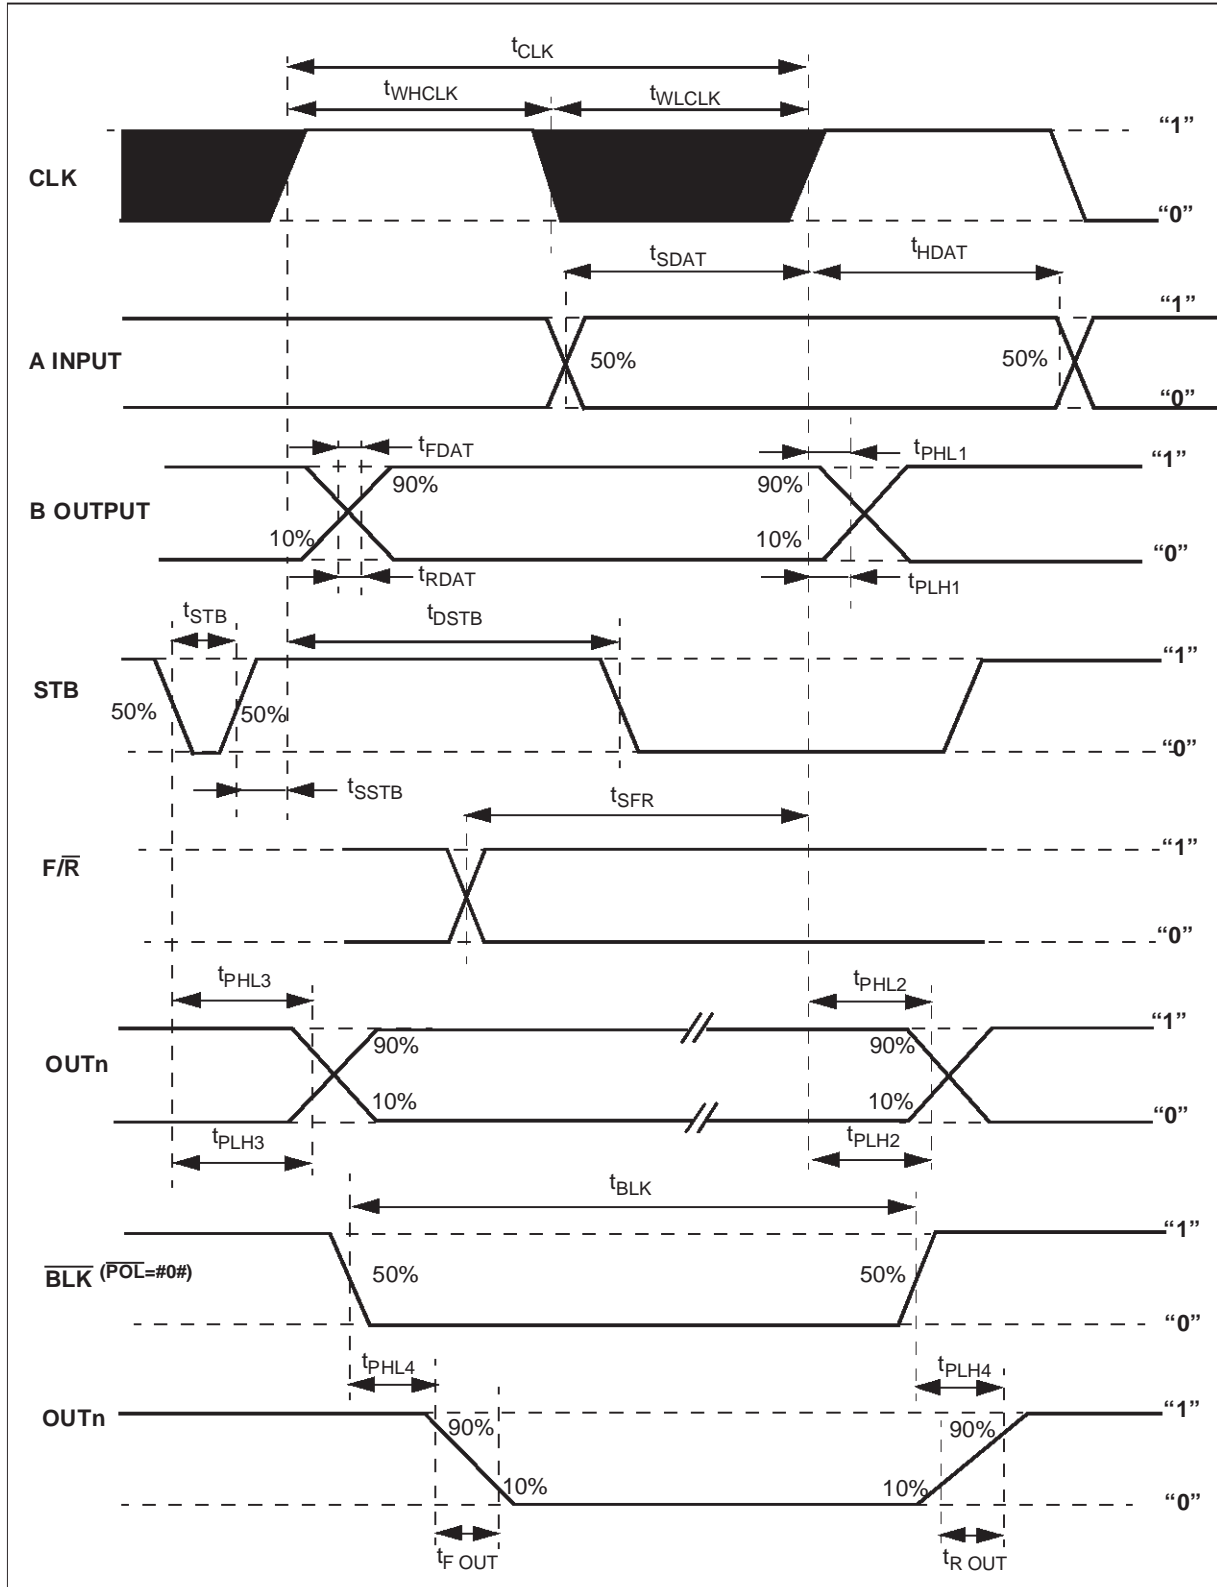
$t_{CLK}$

$t_{WHCLK}$ $t_{WLCLK}$

CLK "1" "0"

$t_{SDAT}$ $t_{HDAT}$

A INPUT "1" 50% 50% "0"

$t_{FDAT}$ $t_{PHL1}$

B OUTPUT "1" 90% 90% 10% 10% "0"

$t_{RDAT}$ $t_{PLH1}$

$t_{STB}$ $t_{DSTB}$

STB "1" 50% 50% "0"

$t_{SSTB}$

$t_{SFR}$

$F/\overline{R}$ "1" "0"

$t_{PHL3}$ $t_{PHL2}$

OUTn "1" 90% 90% 10% 10% "0"

$t_{PLH3}$ $t_{PLH2}$

$t_{BLK}$

$\overline{BLK}$ ($\overline{POL}$=#0#) "1" 50% 50% "0"

$t_{PHL4}$ $t_{PLH4}$

OUTn "1" 90% 90% 10% 10% "0"

$t_{F\ OUT}$ $t_{R\ OUT}$